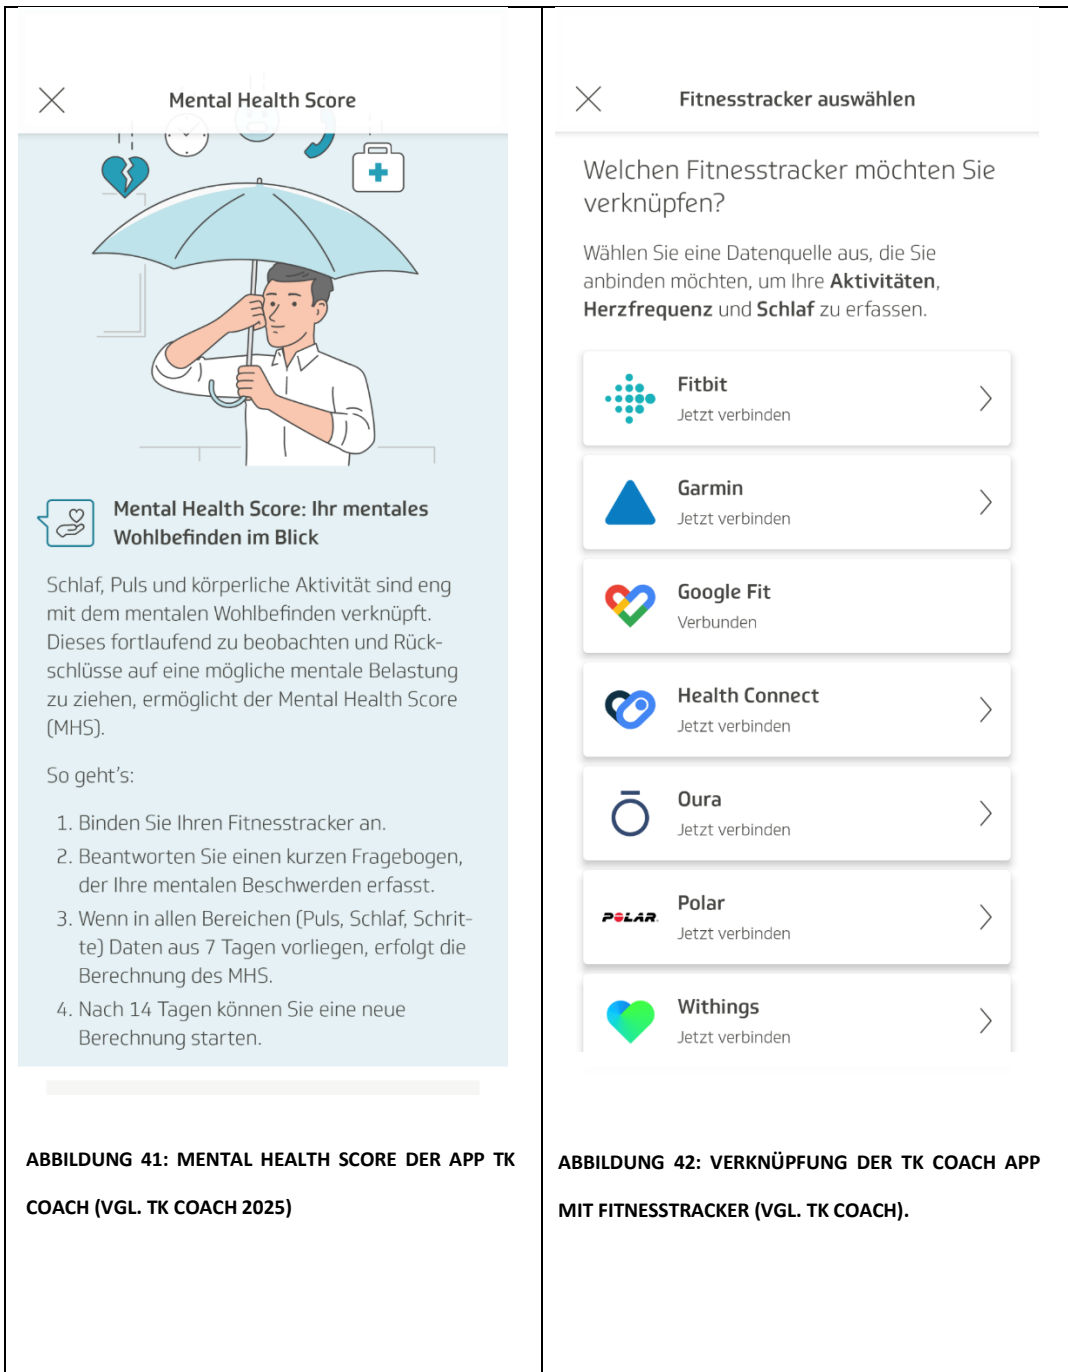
Mental Health Score

Mental Health Score: Ihr mentales Wohlbefinden im Blick

Schlaf, Puls und körperliche Aktivität sind eng mit dem mentalen Wohlbefinden verknüpft. Dieses fortlaufend zu beobachten und Rückschlüsse auf eine mögliche mentale Belastung zu ziehen, ermöglicht der Mental Health Score (MHS).

So geht's:

1. Binden Sie Ihren Fitnesstracker an.
2. Beantworten Sie einen kurzen Fragebogen, der Ihre mentalen Beschwerden erfasst.
3. Wenn in allen Bereichen (Puls, Schlaf, Schritte) Daten aus 7 Tagen vorliegen, erfolgt die Berechnung des MHS.
4. Nach 14 Tagen können Sie eine neue Berechnung starten.

ABBILDUNG 41: MENTAL HEALTH SCORE DER APP TK COACH (VGL. TK COACH 2025)

Fitnesstracker auswählen

Welchen Fitnesstracker möchten Sie verknüpfen?

Wählen Sie eine Datenquelle aus, die Sie anbinden möchten, um Ihre **Aktivitäten**, **Herzfrequenz** und **Schlaf** zu erfassen.

Fitbit
Jetzt verbinden

Garmin
Jetzt verbinden

Google Fit
Verbunden

Health Connect
Jetzt verbinden

Oura
Jetzt verbinden

POLAR
Polar
Jetzt verbinden

Withings
Jetzt verbinden

ABBILDUNG 42: VERKNÜPFUNG DER TK COACH APP MIT FITNESSTRACKER (VGL. TK COACH).